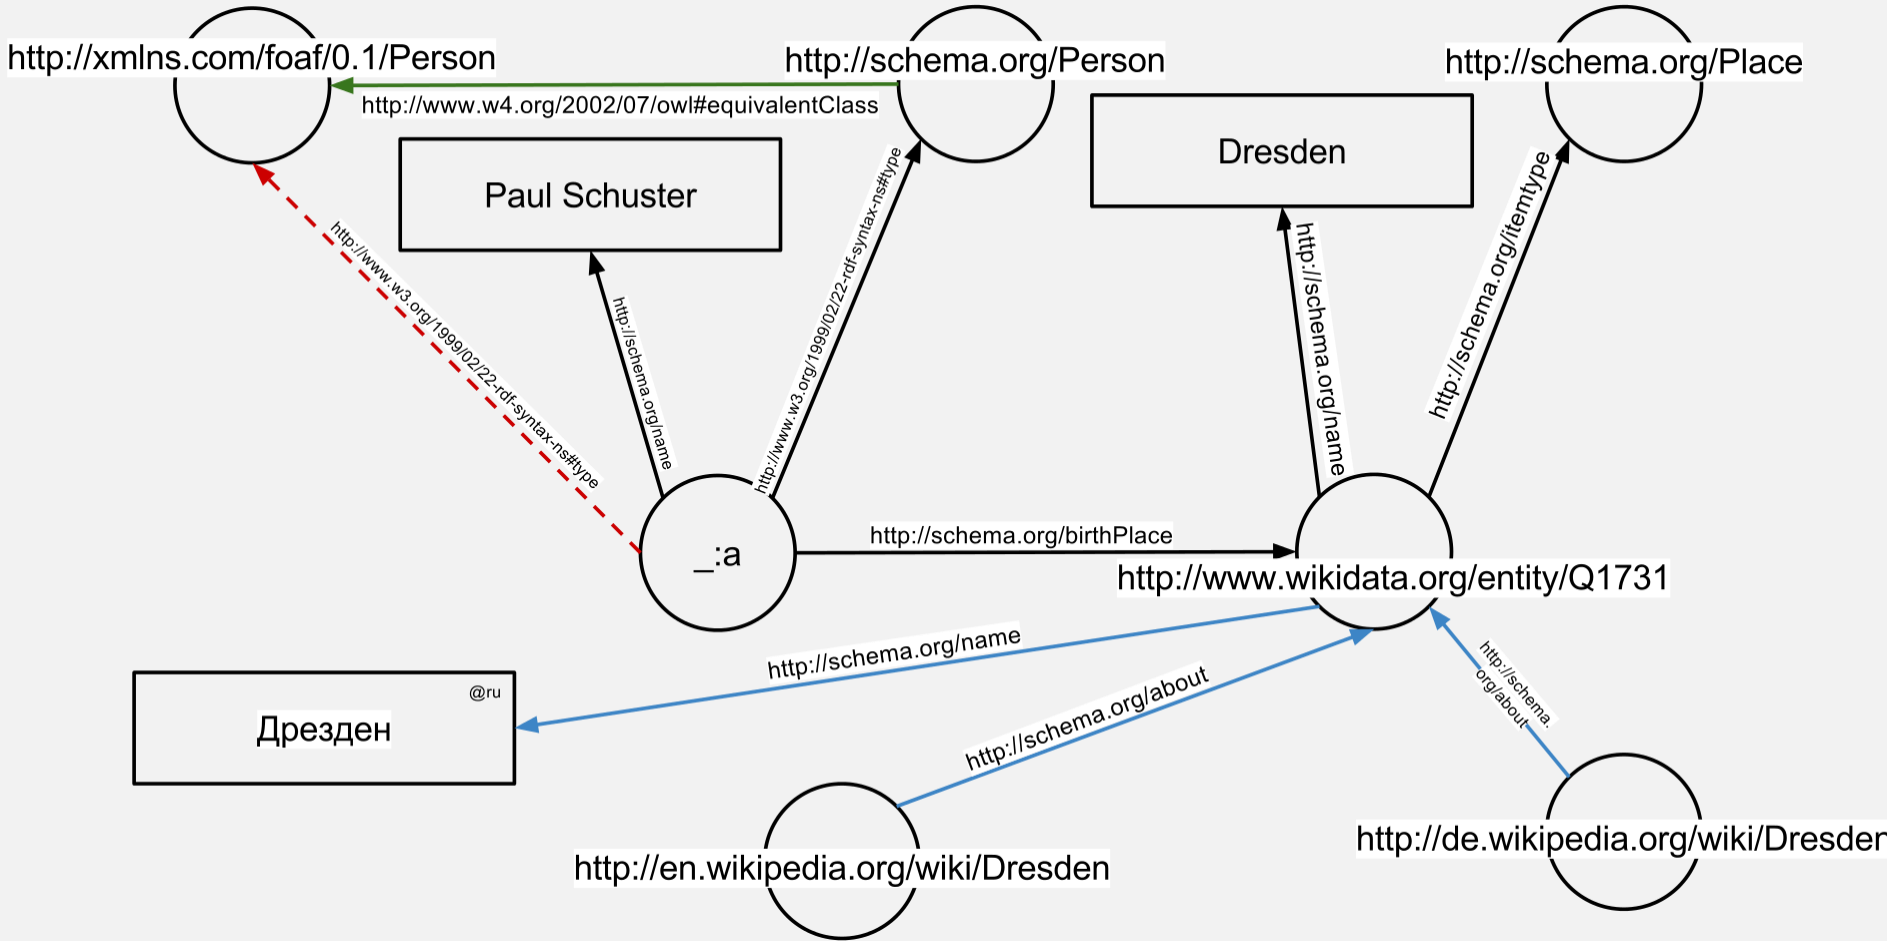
http://xmlns.com/foaf/0.1/Person

http://schema.org/Person

http://schema.org/Place

http://www.w4.org/2002/07/owl#equivalentClass

Paul Schuster

Dresden

http://www.w3.org/1999/02/22-rdf-syntax-ns#type

http://schema.org/name

http://www.w3.org/1999/02/22-rdf-syntax-ns#type

http://schema.org/name

http://schema.org/itemtype

_:a

http://schema.org/birthPlace

http://www.wikidata.org/entity/Q1731

http://schema.org/name

@ru

Дрезден

http://schema.org/about

http://schema.org/about

http://en.wikipedia.org/wiki/Dresden

http://de.wikipedia.org/wiki/Dresden